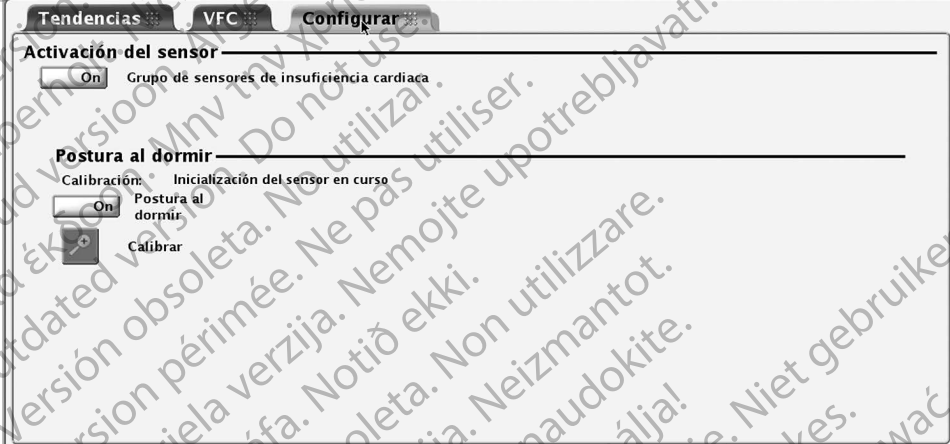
Tendencias VFC Configurar

Activación del sensor

On Grupo de sensores de insuficiencia cardiaca

Postura al dormir

Calibración: Inicialización del sensor en curso

On Postura al dormir

Calibrar

Outdated version. Do not use. Version obsolète. Ne pas utiliser. Versión obsoleta. No utilizar. Versione obsoleta. Non utilizzare. Version périmée. Ne pas utiliser. Zastarjela verzija. Nemojte upotrebljavati. Úrelt útgáfa. Notið ekki. Novecojusi versija. Neizmantot. Pasenusi versija. Nenaudokite. Elavult verzió. Ne használja! Verouderde versie. Niet gebruiken. Παλιά έκδοση. Μην την χρησιμοποιείτε.